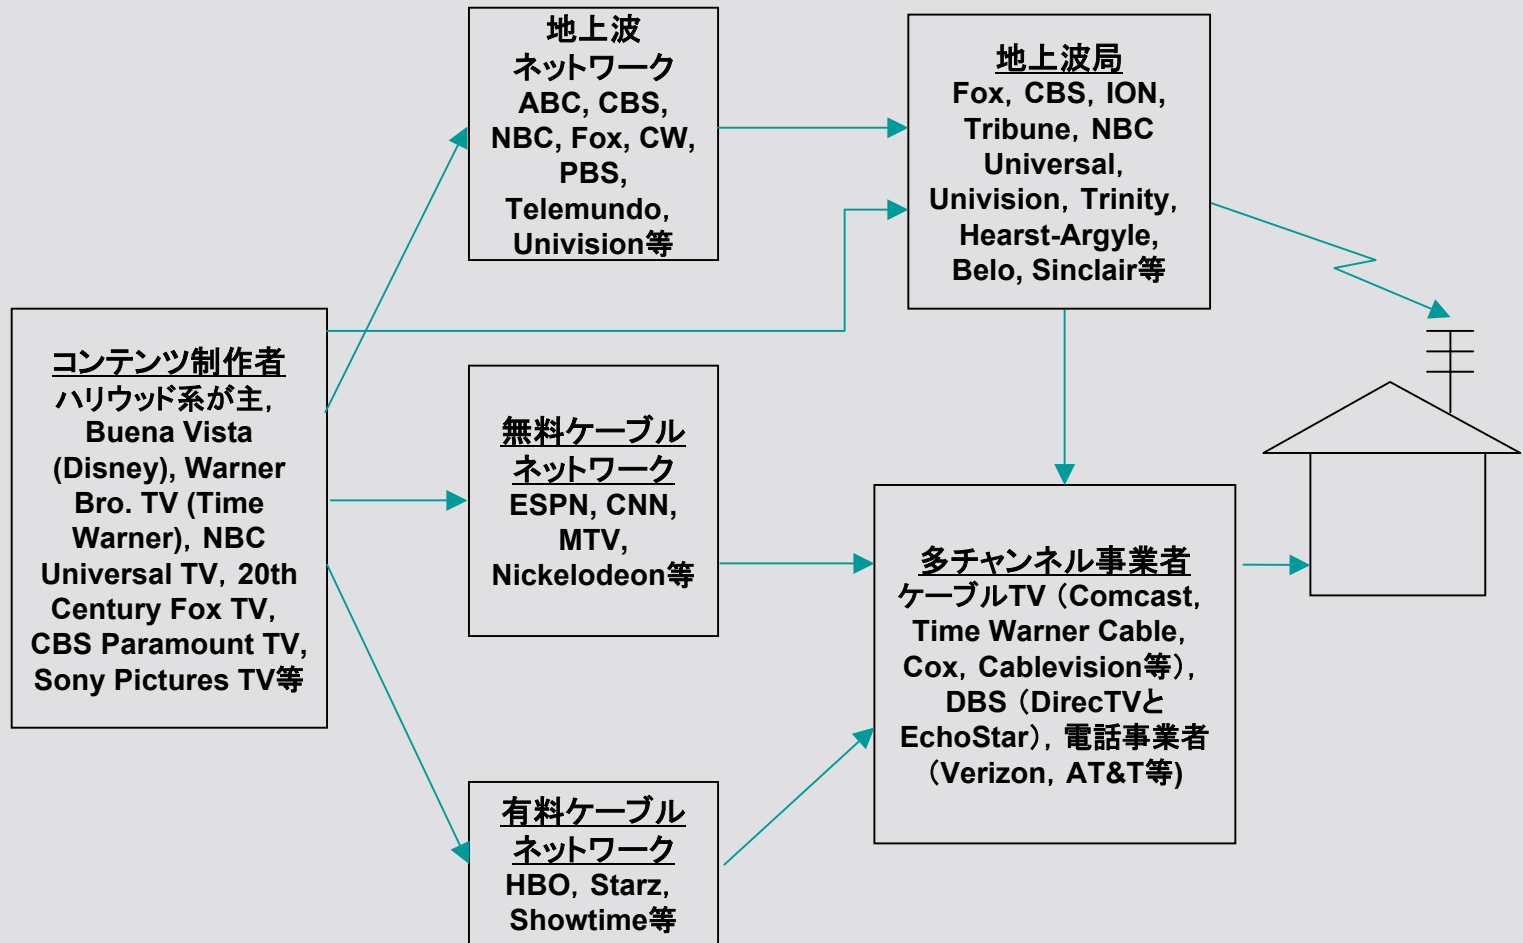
コンテンツ制作者
ハリウッド系が主，Buena Vista (Disney), Warner Bro. TV (Time Warner)，NBC Universal TV，20th Century Fox TV, CBS Paramount TV, Sony Pictures TV等

地上波
ネットワーク
ABC, CBS, NBC, Fox, CW, PBS, Telemundo, Univision等

地上波局
Fox，CBS，ION, Tribune，NBC Universal, Univision，Trinity, Hearst-Argyle, Belo, Sinclair等

無料ケーブル
ネットワーク
ESPN, CNN, MTV, Nickelodeon等

有料ケーブル
ネットワーク
HBO，Starz, Showtime等

多チャンネル事業者
ケーブルTV（Comcast, Time Warner Cable, Cox，Cablevision等）, DBS（DirecTVとEchoStar)，電話事業者（Verizon，AT&T等)